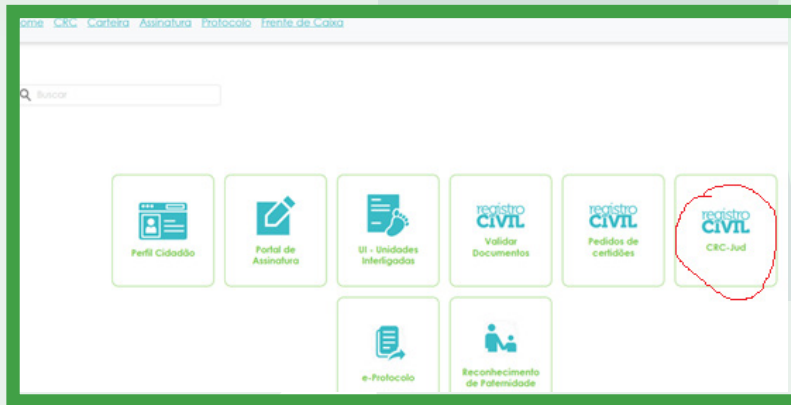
ome CRC Carteira Assinatura Protocolo Frente de Caixa

Buscar

Perfil Cidadão

Portal de Assinatura

UI - Unidades Interligadas

registro CIVIL
Validar Documentos

registro CIVIL
Pedidos de certidões

registro CIVIL
CRC-Jud

e-Protocolo

Reconhecimento de Paternidade